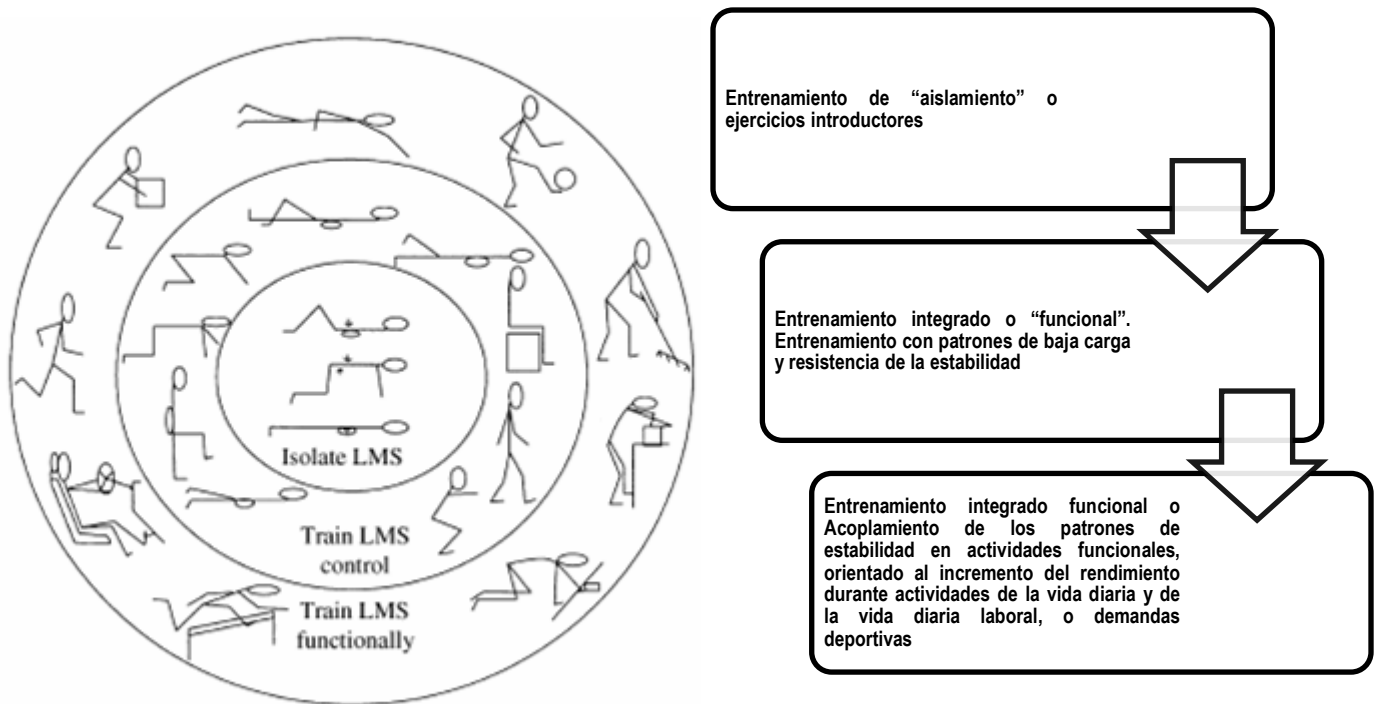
Isolate LMS

Train LMS control

Train LMS functionally

Entrenamiento de “aislamiento” o ejercicios introductores

Entrenamiento integrado o “funcional”. Entrenamiento con patrones de baja carga y resistencia de la estabilidad

Entrenamiento integrado funcional o Acoplamiento de los patrones de estabilidad en actividades funcionales, orientado al incremento del rendimiento durante actividades de la vida diaria y de la vida diaria laboral, o demandas deportivas